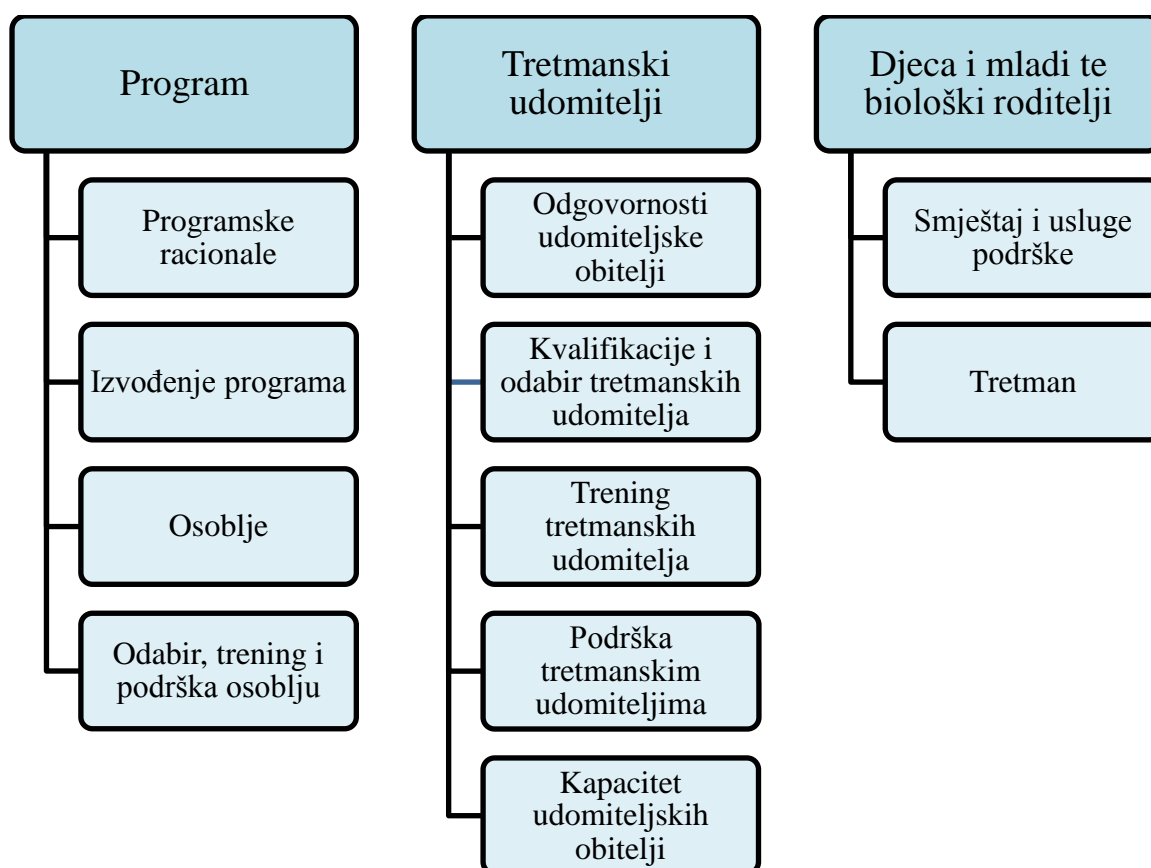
Program

Programske racionale

Izvođenje programa

Osoblje

Odabir, trening i podrška osoblju

Tretmanski udomitelji

Odgovornosti udomiteljske obitelji

Kvalifikacije i odabir tretmanskih udomitelja

Trening tretmanskih udomitelja

Podrška tretmanskim udomiteljima

Kapacitet udomiteljskih obitelji

Djeca i mladi te biološki roditelji

Smještaj i usluge podrške

Tretman